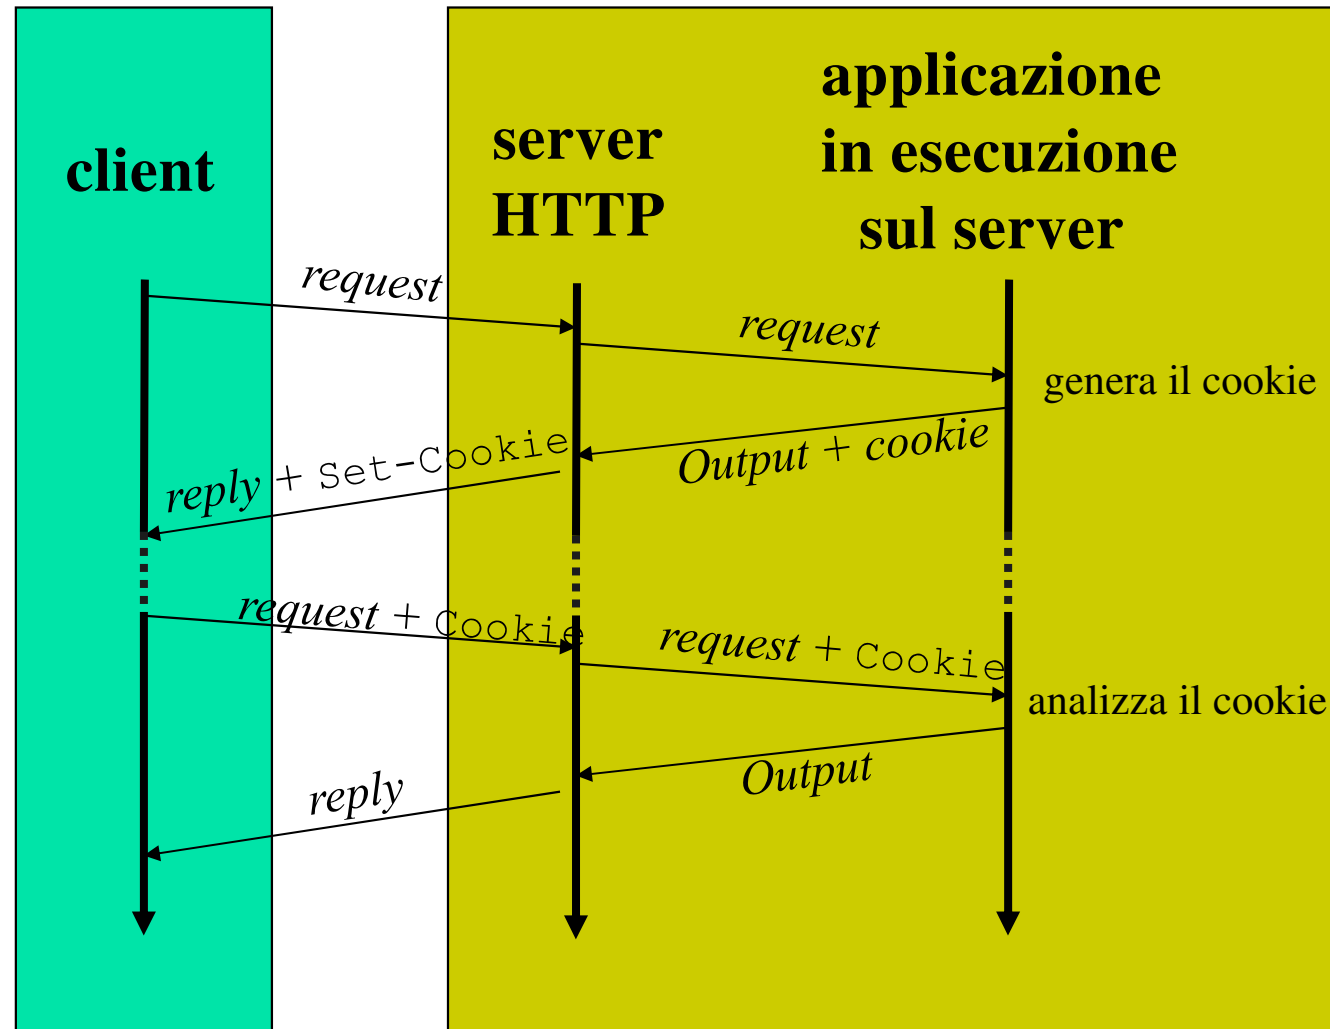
client

server HTTP

applicazione in esecuzione sul server

request

request

genera il cookie

Output + cookie

reply + Set-Cookie

request + Cookie

request + Cookie

analizza il cookie

Output

reply